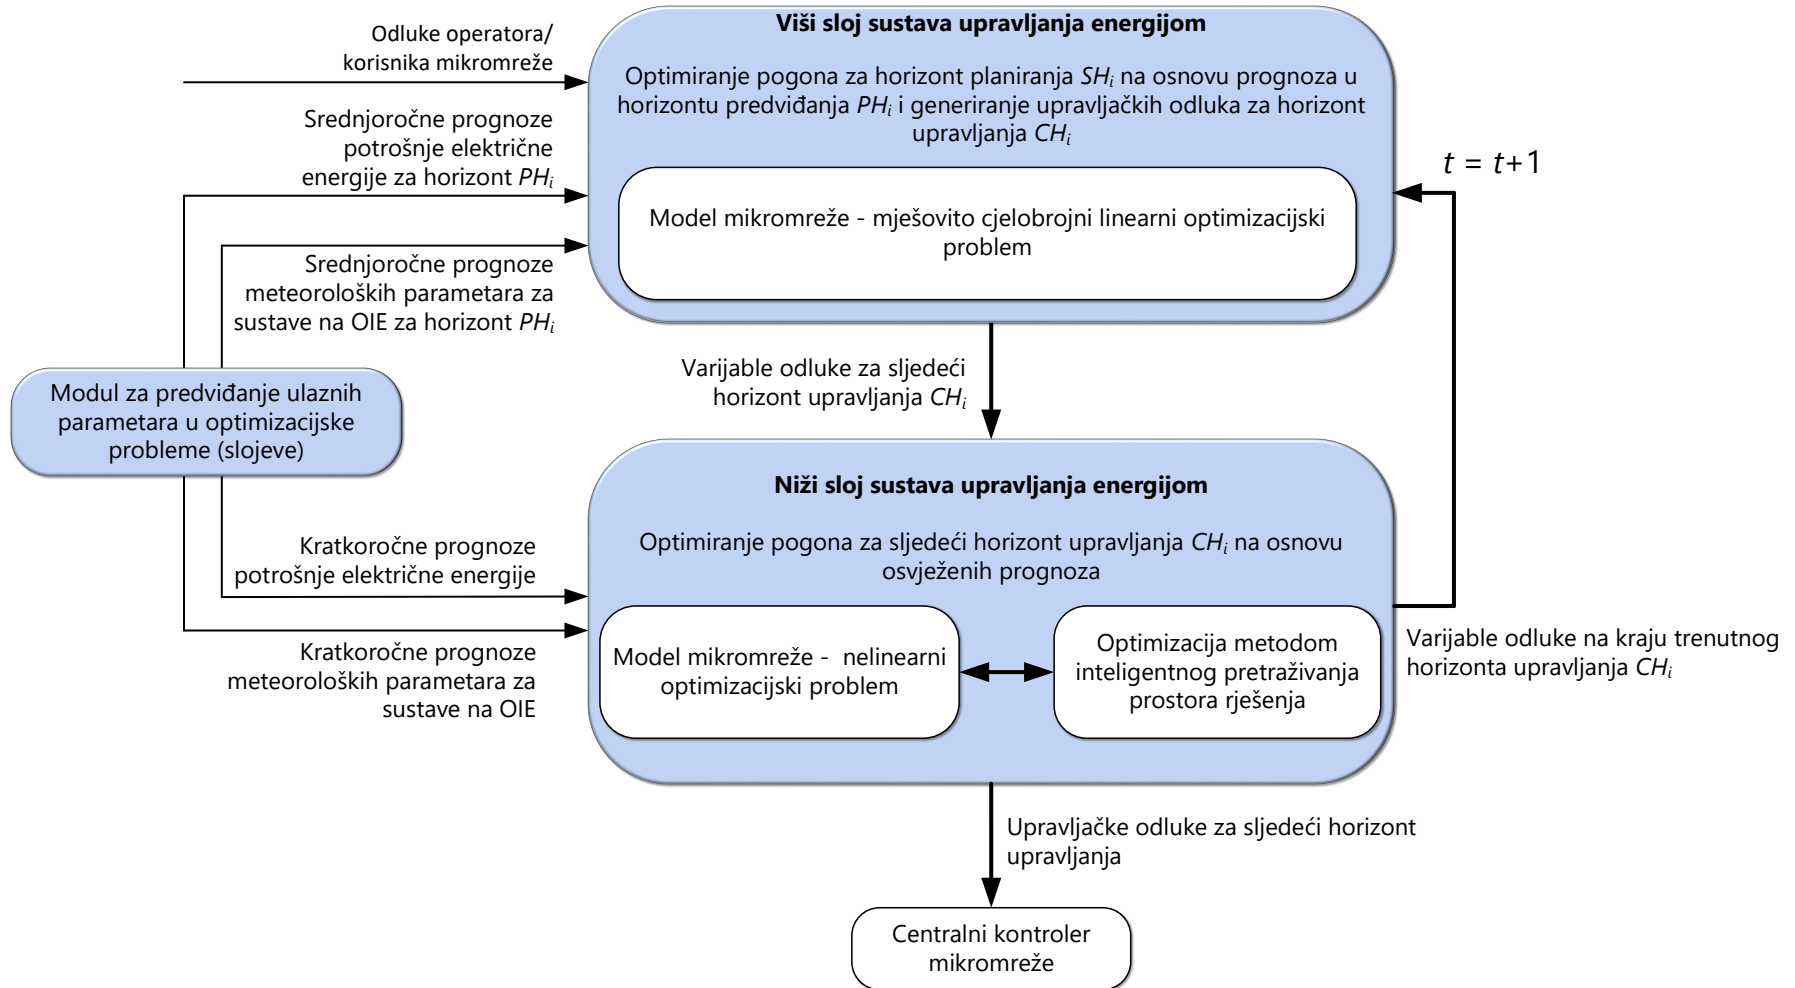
Odluke operatora/ korisnika mikromreže

Srednjoročne prognoze potrošnje električne energije za horizont $PH_i$

Srednjoročne prognoze meteoroloških parametara za sustave na OIE za horizont $PH_i$

Modul za predviđanje ulaznih parametara u optimizacijske probleme (slojeve)

Kratkoročne prognoze potrošnje električne energije

Kratkoročne prognoze meteoroloških parametara za sustave na OIE

**Viši sloj sustava upravljanja energijom**

Optimiranje pogona za horizont planiranja $SH_i$ na osnovu prognoza u horizontu predviđanja $PH_i$ i generiranje upravljačkih odluka za horizont upravljanja $CH_i$

Model mikromreže - mješovito cjelobrojni linearni optimizacijski problem

$t = t+1$

Varijable odluke za sljedeći horizont upravljanja $CH_i$

**Niži sloj sustava upravljanja energijom**

Optimiranje pogona za sljedeći horizont upravljanja $CH_i$ na osnovu osvježenih prognoza

Model mikromreže - nelinearni optimizacijski problem

Optimizacija metodom inteligentnog pretraživanja prostora rješenja

Varijable odluke na kraju trenutnog horizonta upravljanja $CH_i$

Upravljačke odluke za sljedeći horizont upravljanja

Centralni kontroler mikromreže